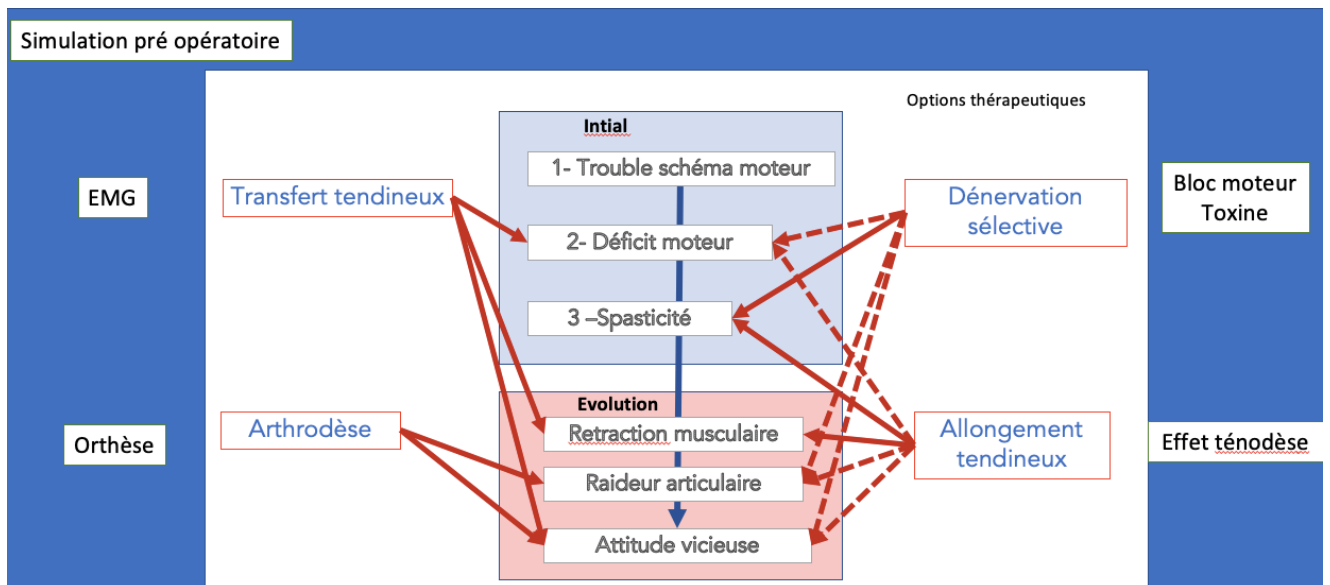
Simulation pré opératoire

Options thérapeutiques

EMG

Orthèse

Bloc moteur
Toxine

Effet ténodèse

Intial

1- Trouble schéma moteur

2- Déficit moteur

3 –Spasticité

Evolution

Retraction musculaire

Raideur articulaire

Attitude vicieuse

Transfert tendineux

Arthrodèse

Dénervation sélective

Allongement tendineux